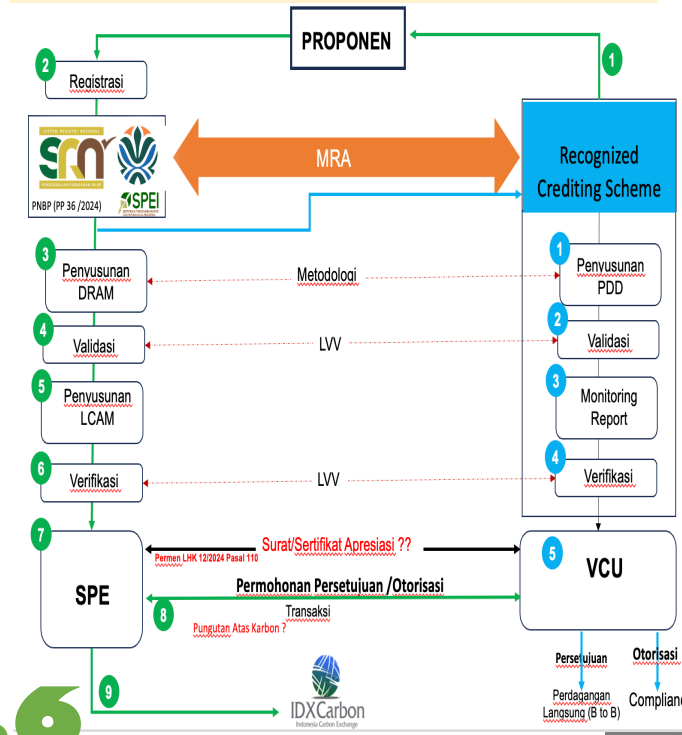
PROPONEN

1

2

Registrasi

SISTEM REGISTRI NASIONAL

SRN

PENGENDALIAN PERUBAHAN IKLIM

SPEI

PNBP (PP 36 /2024)

MRA

Recognized Crediting Scheme

3

Penyusunan DRAM

Metodologi

1

Penyusunan PDD

4

Validasi

LVV

2

Validasi

5

Penyusunan LCAM

3

Monitoring Report

6

Verifikasi

LVV

4

Verifikasi

7

Surat/Sertifikat Apresiasi ??

Permen LHK 12/2024 Pasal 110

SPE

5

VCU

Permohonan Persetujuan /Otorisasi

8

Transaksi

Pungutan Atas Karbon ?

Persetujuan

Otorisasi

9

Perdagangan Langsung (B to B)

Complianc

IDXCarbon

Indonesia Carbon Exchange